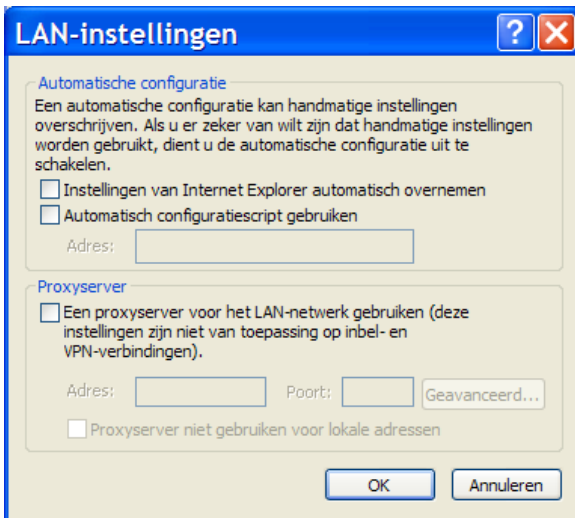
LAN-instellingen

?

Automatische configuratie

Een automatische configuratie kan handmatige instellingen overschrijven. Als u er zeker van wilt zijn dat handmatige instellingen worden gebruikt, dient u de automatische configuratie uit te schakelen.

Instellingen van Internet Explorer automatisch overnemen

Automatisch configuratiescript gebruiken

Adres:

Proxyserver

Een proxyserver voor het LAN-netwerk gebruiken (deze instellingen zijn niet van toepassing op inbel- en VPN-verbindingen).

Adres:

Poort:

Geavanceerd...

Proxyserver niet gebruiken voor lokale adressen

OK

Annuleren